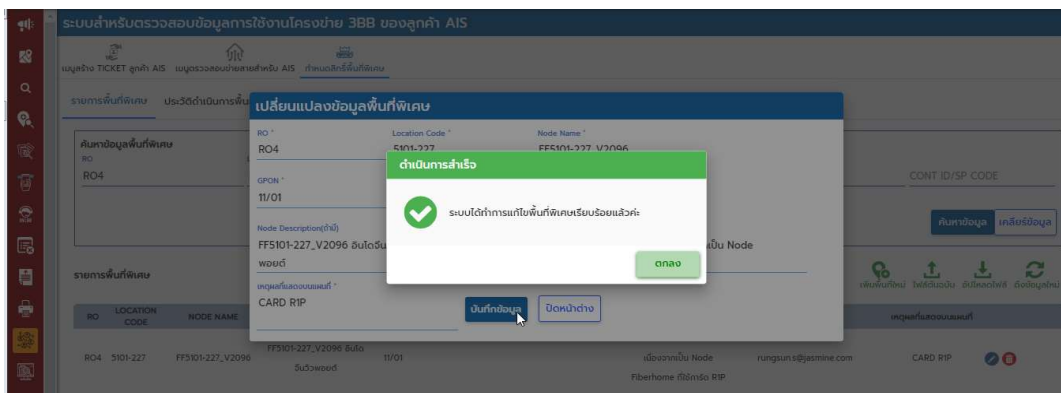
ระบบสำหรับตรวจสอบข้อมูลการใช้งานโครงข่าย 3BB ของลูกค้า AIS

เมนูสร้าง TICKET-ลูกค้า AIS เมนูตรวจสอบข่ายสายสำหรับ AIS กำหนดสิทธิ์พื้นที่พิเศษ

รายการพื้นที่พิเศษ ประวัติดำเนินการพื้น

ค้นหาข้อมูลพื้นที่พิเศษ
RO
RO4

CONT ID/SP CODE

ค้นหาข้อมูล เคลียร์ข้อมูล

รายการพื้นที่พิเศษ

เพิ่มพื้นที่ใหม่ ไฟล์ต้นฉบับ อัปโหลดไฟล์ ดึงข้อมูลใหม่

| RO | LOCATION CODE | NODE NAME | | | | | เหตุผลที่แสดงบนแผนที่ | |
|---|---|---|---|---|---|---|---|---|
| RO4 | 5101-227 | FF5101-227_V2096 | FF5101-227_V2096 อินโด จีนวัวพอยต์ | 11/01 | เนื่องจากเป็น Node Fiberhome ที่ใช้การ์ด R1P | rungsun.s@jasmine.com | CARD R1P | |

เปลี่ยนแปลงข้อมูลพื้นที่พิเศษ

RO *
RO4
Location Code *
5101-227
Node Name *
FF5101-227_V2096
GPON *
11/01
Node Description(ถ้ามี)
FF5101-227_V2096 อินโดจีน
พอยต์
เป็น Node
เหตุผลที่แสดงบนแผนที่ *
CARD R1P

บันทึกข้อมูล ปิดหน้าต่าง

ดำเนินการสำเร็จ

ระบบได้ทำการแก้ไขพื้นที่พิเศษเรียบร้อยแล้วค่ะ

ตกลง